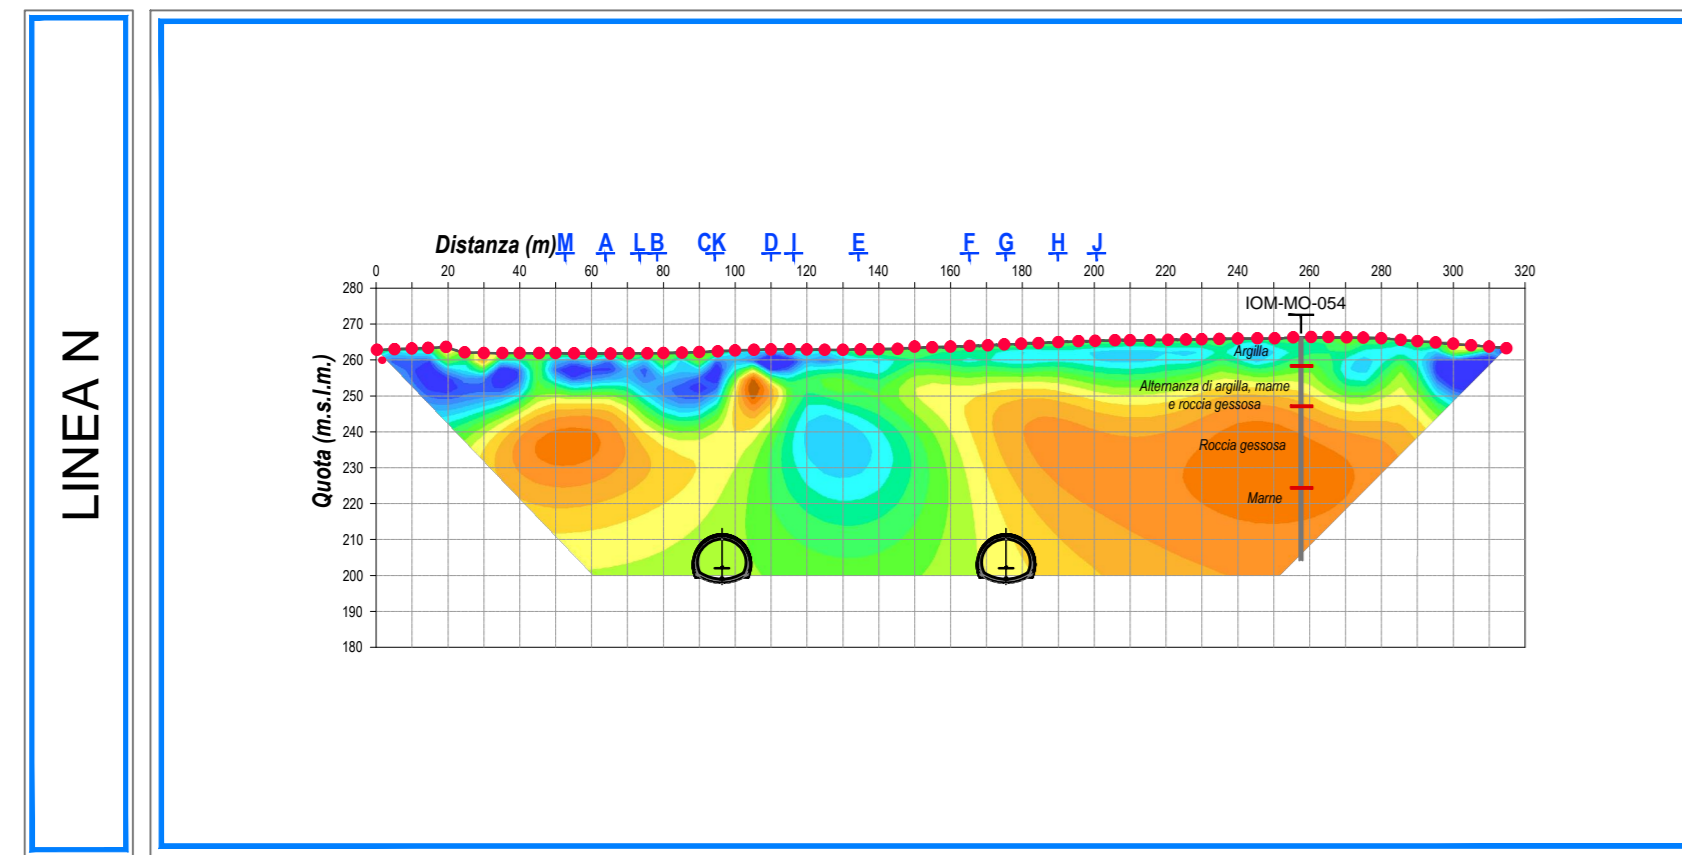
LINEA N

Distanza (m) M A L B C K D I E F G H J

0 20 40 60 80 100 120 140 160 180 200 220 240 260 280 300 320

Quota (m.s.l.m.)

280 270 260 250 240 230 220 210 200 190 180

IOM-MO-054

Argilla

Alternanza di argilla, marne e roccia gessosa

Roccia gessosa

Marne